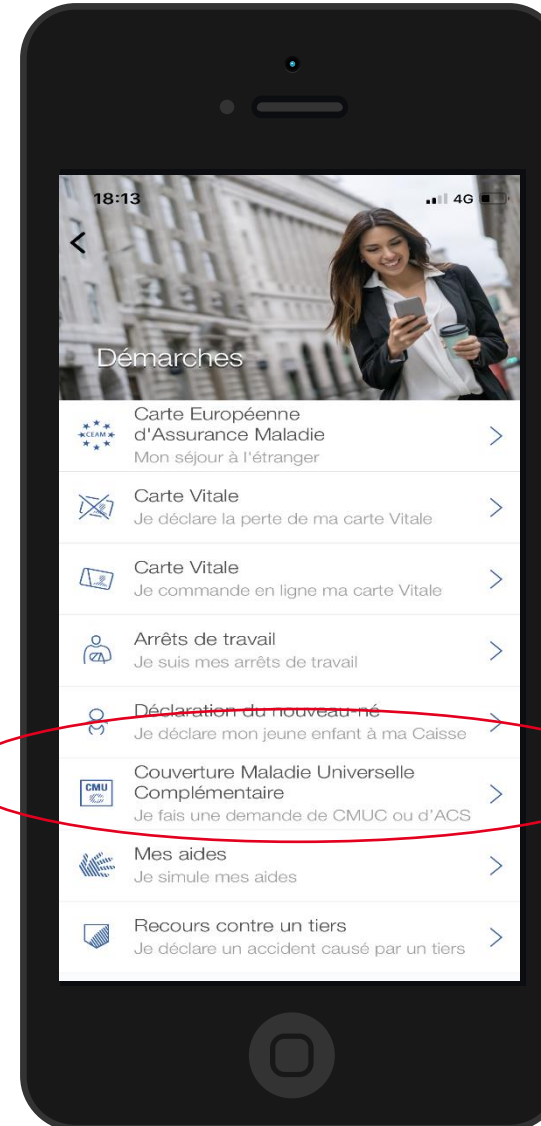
18:13

4G

<

Démarches

CEAM

Carte Européenne d'Assurance Maladie
Mon séjour à l'étranger

Carte Vitale
Je déclare la perte de ma carte Vitale

Carte Vitale
Je commande en ligne ma carte Vitale

Arrêts de travail
Je suis mes arrêts de travail

Déclaration du nouveau-né
Je déclare mon jeune enfant à ma Caisse

CMU

Couverture Maladie Universelle Complémentaire
Je fais une demande de CMUC ou d'ACS

Mes aides
Je simule mes aides

Recours contre un tiers
Je déclare un accident causé par un tiers